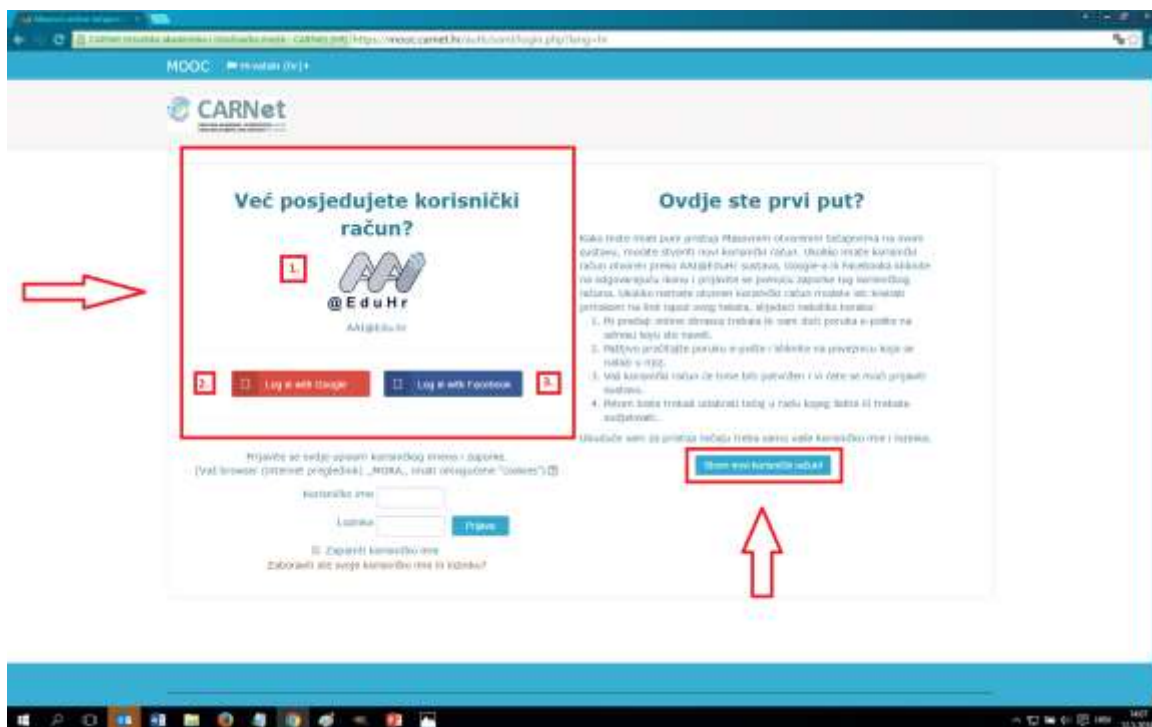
MOOC Hrvatski (hr)

CARNet

Već posjedujete korisnički račun?

1.

@EduHr

AAI@edu.hr

2. Log in with Google

Log in with Facebook 3.

Ovdje ste prvi put?

Kako biste imali puni pristup Masovnim otvorenim tečajevima na ovom sustavu, morate stvoriti novi korisnički račun. Ukoliko imate korisnički račun otvoren preko AAI@EduHr sustava, Google-a ili Facebooka kliknite na odgovarajuću ikonu i prijavite se pomoću zaporke tog korisničkog računa. Ukoliko nemate otvoren korisnički račun možete ga kreirati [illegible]

1. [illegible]
2. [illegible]
3. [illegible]
4. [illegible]

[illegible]

Stvori novi korisnički račun!

Prijavite se ovdje upisom korisničkog imena i zaporke.
(Vaš browser (internet preglednik) _MORA_ imati omogućene "cookies")

Korisničko ime

Lozinka

Prijava

Zapamti korisničko ime

Zaboravili ste svoje korisničko ime ili lozinku?